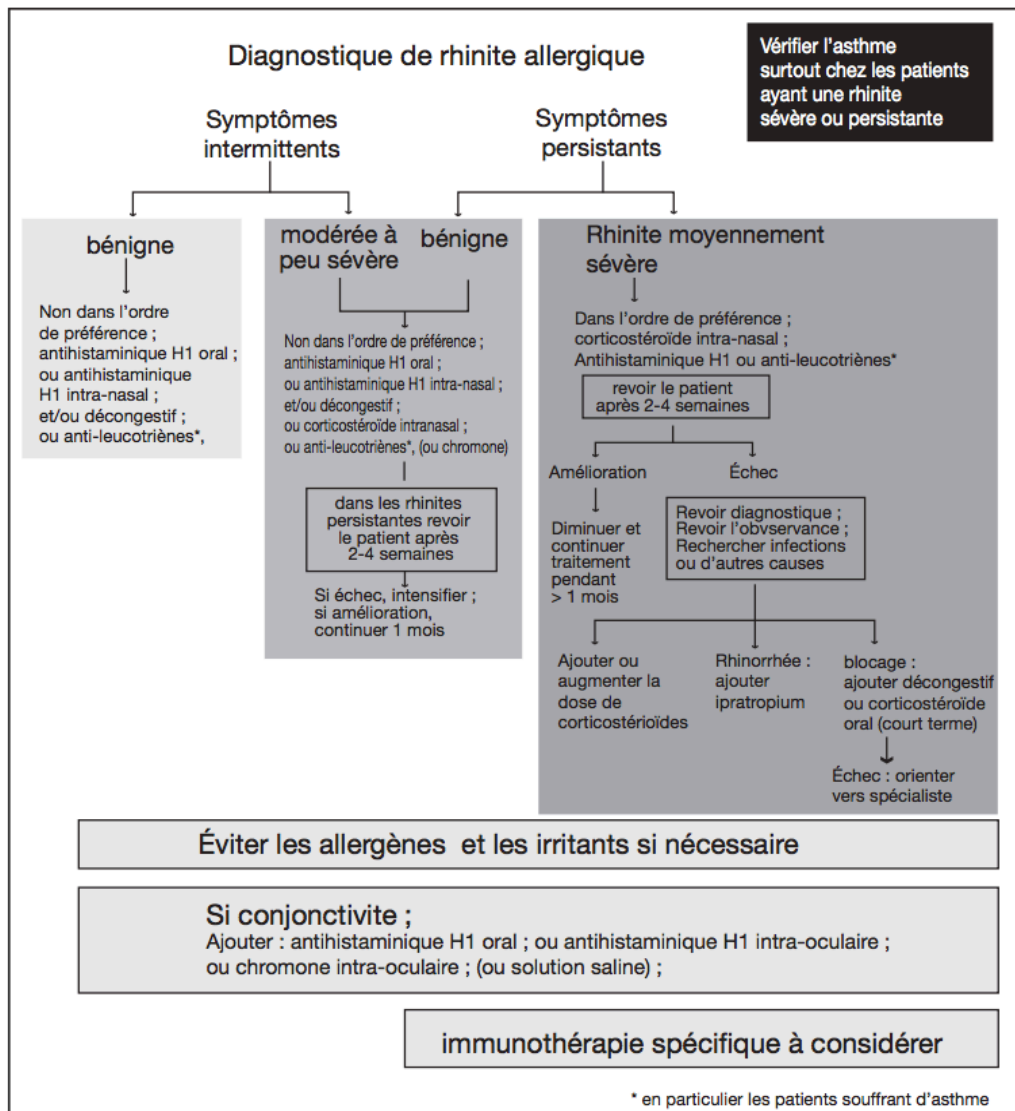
Diagnostique de rhinite allergique

Vérifier l'asthme surtout chez les patients ayant une rhinite sévère ou persistante

Symptômes intermittents

Symptômes persistants

bénigne

Non dans l'ordre de préférence ; antihistaminique H1 oral ; ou antihistaminique H1 intra-nasal ; et/ou décongestif ; ou anti-leucotriènes*,

modérée à peu sévère

bénigne

Non dans l'ordre de préférence ; antihistaminique H1 oral ; ou antihistaminique H1 intra-nasal ; et/ou décongestif ; ou corticostéroïde intranasal ; ou anti-leucotriènes*, (ou chromone)

dans les rhinites persistantes revoir le patient après 2-4 semaines

Si échec, intensifier ; si amélioration, continuer 1 mois

Rhinite moyennement sévère

Dans l'ordre de préférence ; corticostéroïde intra-nasal ; Antihistaminique H1 ou anti-leucotriènes*

revoir le patient après 2-4 semaines

Amélioration

Échec

Diminuer et continuer traitement pendant > 1 mois

Revoir diagnostique ; Revoir l'obvservance ; Rechercher infections ou d'autres causes

Ajouter ou augmenter la dose de corticostérioïdes

Rhinorrhée : ajouter ipratropium

blocage : ajouter décongestif ou corticostéroïde oral (court terme)

Échec : orienter vers spécialiste

Éviter les allergènes et les irritants si nécessaire

Si conjonctivite ;
Ajouter : antihistaminique H1 oral ; ou antihistaminique H1 intra-oculaire ; ou chromone intra-oculaire ; (ou solution saline) ;

immunothérapie spécifique à considérer

* en particulier les patients souffrant d'asthme